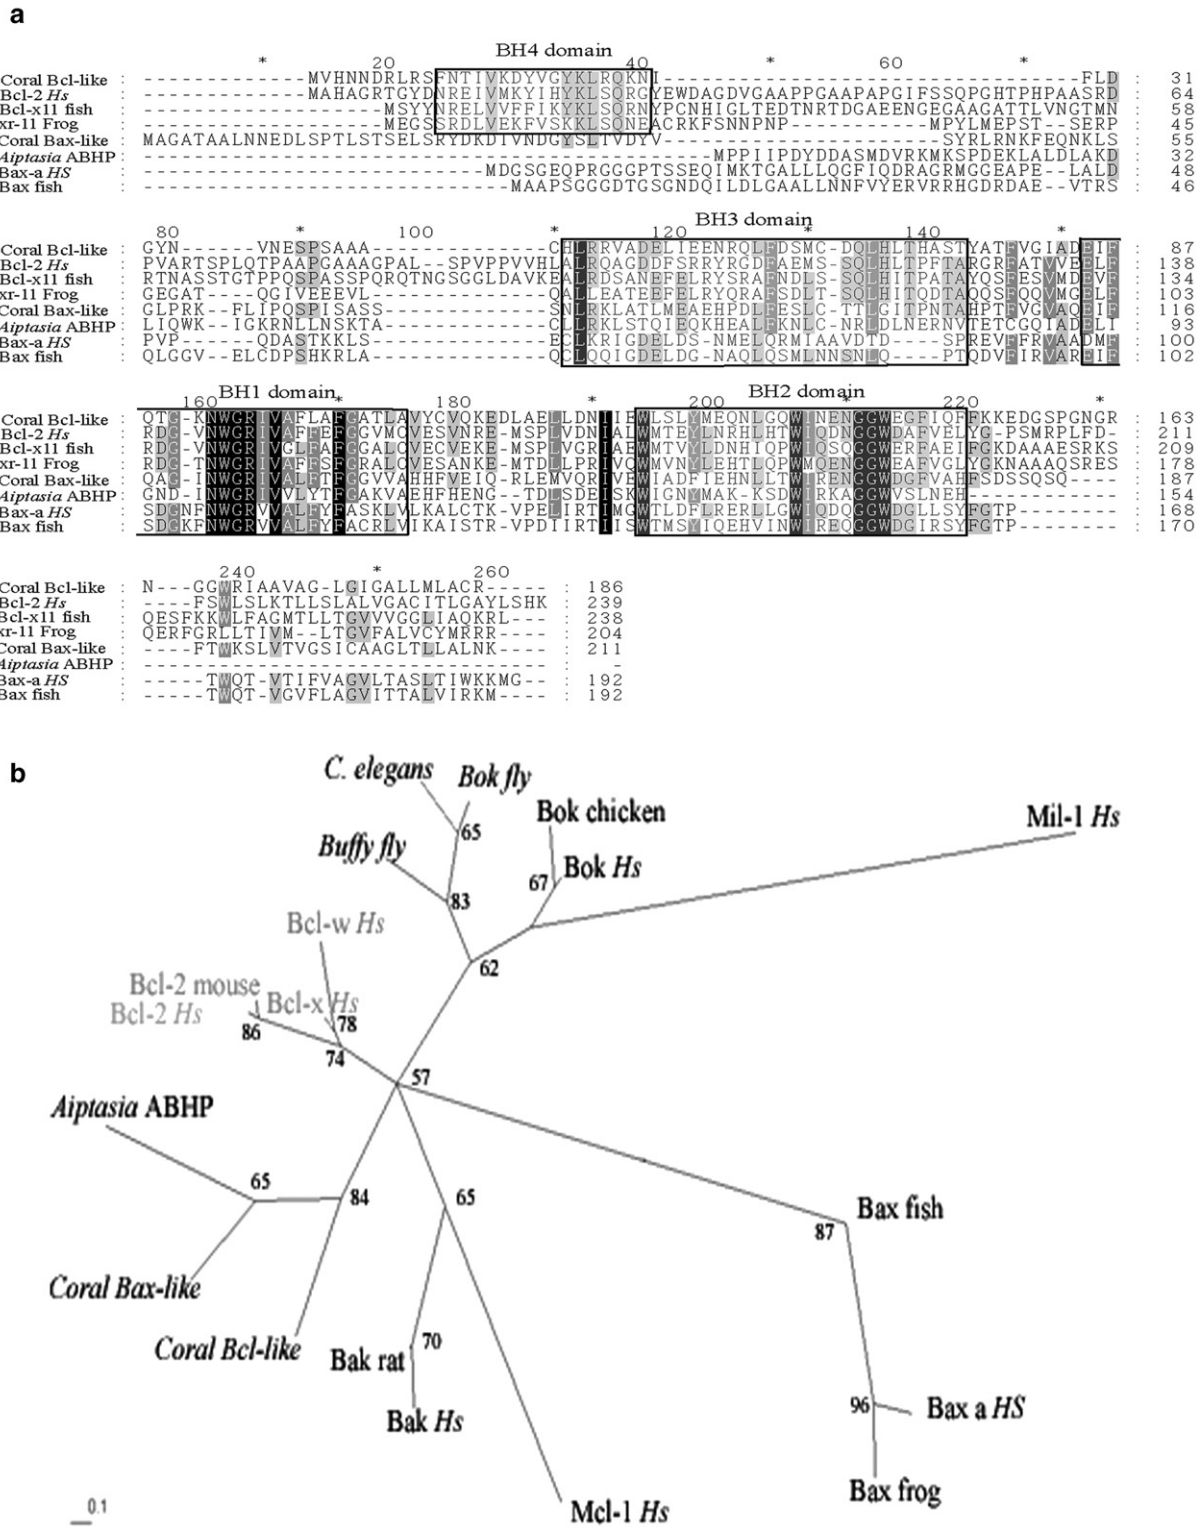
a

BH4 domain

* 20 40 * 60 *

Coral Bcl-like : --------------MVHNNDRLRSFNTIVKDYVGYKLRQKNI------EWDAGDVGAAPPGAAPAPGIFSSQPGHTPHPAASRD---------FLD : 31
Bcl-2 Hs : ------------MAHAGRTGYDNREIVMKYIHYKLSQRGYEWDAGDVGAAPPGAAPAPGIFSSQPGHTPHPAASRD : 64
Bcl-x11 fish : ------------------MSYYNRELVVFFIKYKLSQRNYPCNHIGLTEDTNRTDGAEENGEGAAGATTLVNGTMN : 58
xr-11 Frog : ------------------MEGSSRDLVEKFVSKKLSQNEACRKFSNNPNP-------------MPYLMEPST--SERP : 45
Coral Bax-like : MAGATAALNNEDLSPTLSTSELSRYDKDIVNDGYSLTVDYV------------------------SYRLRNKFEQNKLS : 55
Aiptasia ABHP : -------------------------------------------MPPIIPDYDDASMDVRKMKSPDEKLALDLAKD : 32
Bax-a HS : -----------------------MDGSGEQPRGGGPTSSEQIMKTGALLLQGFIQDRAGRMGGEAPE--LALD : 48
Bax fish : -----------------------------MAAPSGGGDTGSGNDQILDLGAALLNNFVYERVRRHGDRDAE--VTRS : 46

BH3 domain

80 * 100 * 120 * 140 *

Coral Bcl-like : GYN------VNESPSAAA---------------CHLRRVADELIEENRQLFDSMC-DQLHLTHASTYATFVGIADEIF : 87
Bcl-2 Hs : PVARTSPLQTPAAPGAAAGPAL--SPVPPVVHLALRQAGDDFSRRYRGDFAEMS-SQLHLTPFTARGRFATVVEELF : 138
Bcl-x11 fish : RTNASSTGTPPQSPASSPQRQTNGSGGLDAVKEALRDSANEFELRYSRAFNDLS-SQLHITPATAYQSFESVMDEVF : 134
xr-11 Frog : GEGAT----QGIVEEEVL---------------QALLEATEEFELRYQRAFSDLT-SQLHITQDTAQQSFQQVMGELF : 103
Coral Bax-like : GLPRK--FLIPQSPISASS--------------SNLRKLATLMEAEHPDLFESLC-TTLGITPNTAHPTFVGVAQEIF : 116
Aiptasia ABHP : LIQWK--IGKRNLLNSKTA--------------CLLRKLSTQIEQKHEALFKNLC-NRLDLNERNVTETCGQIADELI : 93
Bax-a HS : PVP-----QDASTKKLS----------------ECLKRIGDELDS-NMELQRMIAAVDTD----SPREVFFRVAADMF : 100
Bax fish : QLGGV--ELCDPSHKRLA---------------QCLQQIGDELDG-NAQLQSMLNNSNLQ----PTQDVFIRVAREIF : 102

BH1 domain BH2 domain

160 * 180 * 200 * 220 *

Coral Bcl-like : QTG-KNWGRIVAFLAFGCATLAVYCVQKEDLAELLDNIIEWLSLYMEQNLGQWINENGGWEGFIQFFKKEDGSPGNGR : 163
Bcl-2 Hs : RDG-VNWGRIVAFFEFGGVMCVESVNREE-MSPLVDNIALWMTEYLNRHLHTWIQDNGGWDAFVELYG-PSMRPLFD- : 211
Bcl-x11 fish : RDG-VNWGRIVGLFAFGGALCVECVEKE-MSPLVGRIAEWMTVYLDNHIQPWIQSQGGWERFAEIFGKDAAAESRKS : 209
xr-11 Frog : RDG-TNWGRIVAFFSFGRALCVESANKE-MTDLLPRIVQWMVNYLEHTLQPWMQENGGWEAFVGLYGKNAAAQSRES : 178
Coral Bax-like : QAG-INWGRIVALFTFGVVAHHFVEIQ-RLEMVQRIVEWIADFIEHNLLTWIRENGGWDGFVAHFSDSSQSQ---- : 187
Aiptasia ABHP : GND-INWGRIVVLYTFGAKVAEHFHENG--TDLSDEISKWIGNYMAK-KSDWIRKAGGWVSLNEH----------- : 154
Bax-a HS : SDGNFNWGRVVALFYFASKLVLKALCTK-VPELIRTIMGWTLDFLRERLLGWIQDQGGWDGLLSYFGTP-------- : 168
Bax fish : SDGKFNWGRVVALFYFACRLVIKAISTR-VPDIIRTIISWTMSYIQEHVINWIREQGGWDGIRSYFGTP-------- : 170

240 * 260

Coral Bcl-like : N---GGWRIAAVAG-LGIGALLMLACR----- : 186
Bcl-2 Hs : ----FSWLSLKTLLSLALVGACITLGAYLSHK : 239
Bcl-x11 fish : QESFKKWLFAGMTLLTGVVVGGLIAQKRL--- : 238
xr-11 Frog : QERFGRLLTIVM--LTGVFALVCYMRRR---- : 204
Coral Bax-like : ----FTWKSLVTVGSICAAGLTLLALNK---- : 211
Aiptasia ABHP : ------------------------------- : -
Bax-a HS : -----TWQT-VTIFVAGVLTASLTIWKKMG-- : 192
Bax fish : -----TWQT-VGVFLAGVITTALVIRKM---- : 192

b

C. elegans
Bok fly
65
Bok chicken
Mil-1 Hs
Buffy fly
83
67
Bok Hs
Bcl-w Hs
62
Bcl-2 mouse
Bcl-2 Hs
Bcl-x Hs
78
86
74
57
Aiptasia ABHP
65
84
65
Bax fish
87
Coral Bax-like
Coral Bcl-like
70
Bak rat
Bak Hs
96
Bax a HS
Bax frog
0.1
Mcl-1 Hs